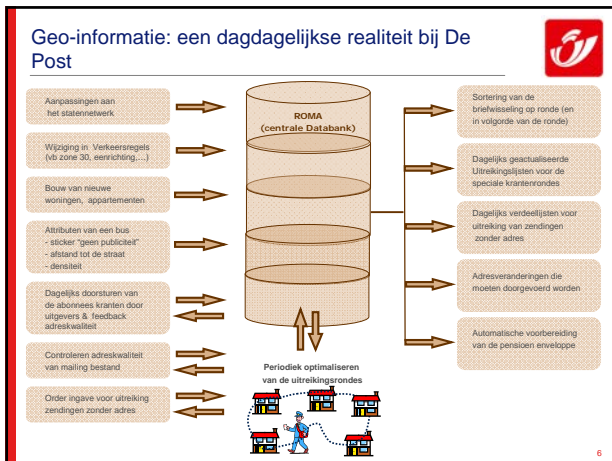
Geo-informatie: een dagdagelijkse realiteit bij De Post

Aanpassingen aan het statennetwerk

Wijziging in Verkeersregels (vb zone 30, eenrichting,…)

Bouw van nieuwe woningen, appartementen

Attributen van een bus
- sticker "geen publiciteit"
- afstand tot de straat
- densiteit

Dagelijks doorsturen van de abonnees kranten door uitgevers & feedback adreskwaliteit

Controleren adreskwaliteit van mailing bestand

Order ingave voor uitreiking zendingen zonder adres

ROMA
(centrale Databank)

Periodiek optimaliseren van de uitreikingsrondes

Sortering van de briefwisseling op ronde (en in volgorde van de ronde)

Dagelijks geactualiseerde Uitreikingslijsten voor de speciale krantenrondes

Dagelijks verdeellijsten voor uitreiking van zendingen zonder adres

Adresveranderingen die moeten doorgevoerd worden

Automatische voorbereiding van de pensioen enveloppe

6